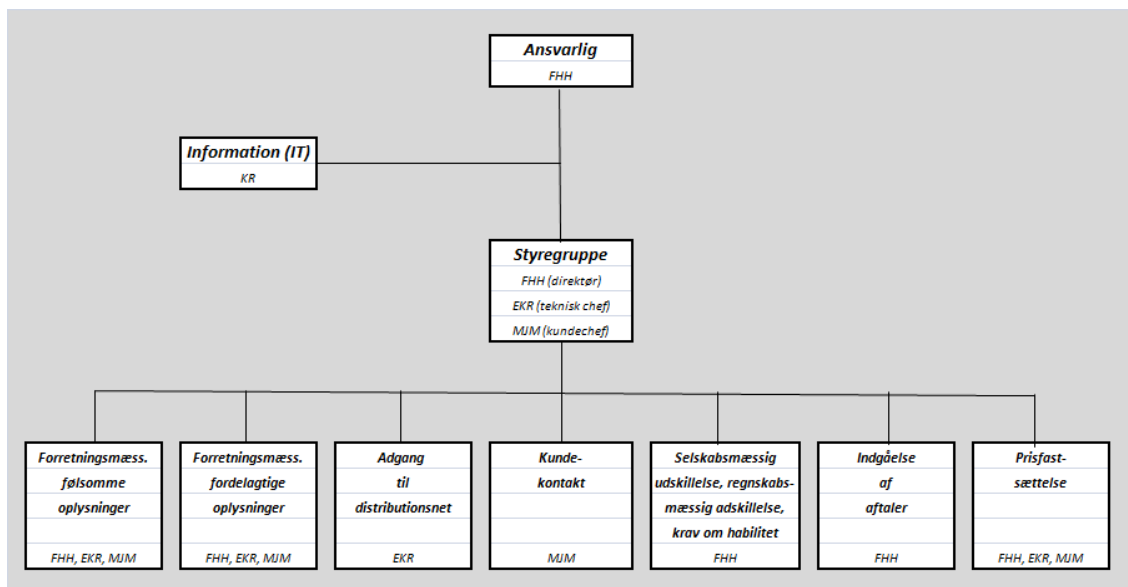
Ansvarlig
FHH

Information (IT)
KR

Styregruppe
FHH (direktør)
EKR (teknisk chef)
MJM (kundechef)

Forretningsmæss. følsomme oplysninger
FHH, EKR, MJM

Forretningsmæss. fordelagtige oplysninger
FHH, EKR, MJM

Adgang til distributionsnet
EKR

Kundekontakt
MJM

Selskabsmæssig udskillelse, regnskabsmæssig adskillelse, krav om habilitet
FHH

Indgåelse af aftaler
FHH

Prisfastsættelse
FHH, EKR, MJM